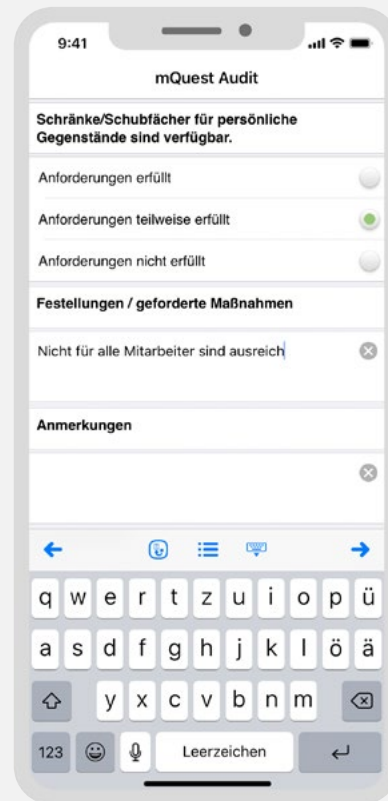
9:41

mQuest Audit

Schränke/Schubfächer für persönliche Gegenstände sind verfügbar.

Anforderungen erfüllt

Anforderungen teilweise erfüllt

Anforderungen nicht erfüllt

Festellungen / geforderte Maßnahmen

Nicht für alle Mitarbeiter sind ausreich

Anmerkungen

q w e r t z u i o p ü
a s d f g h j k l ö ä
y x c v b n m
123 Leerzeichen